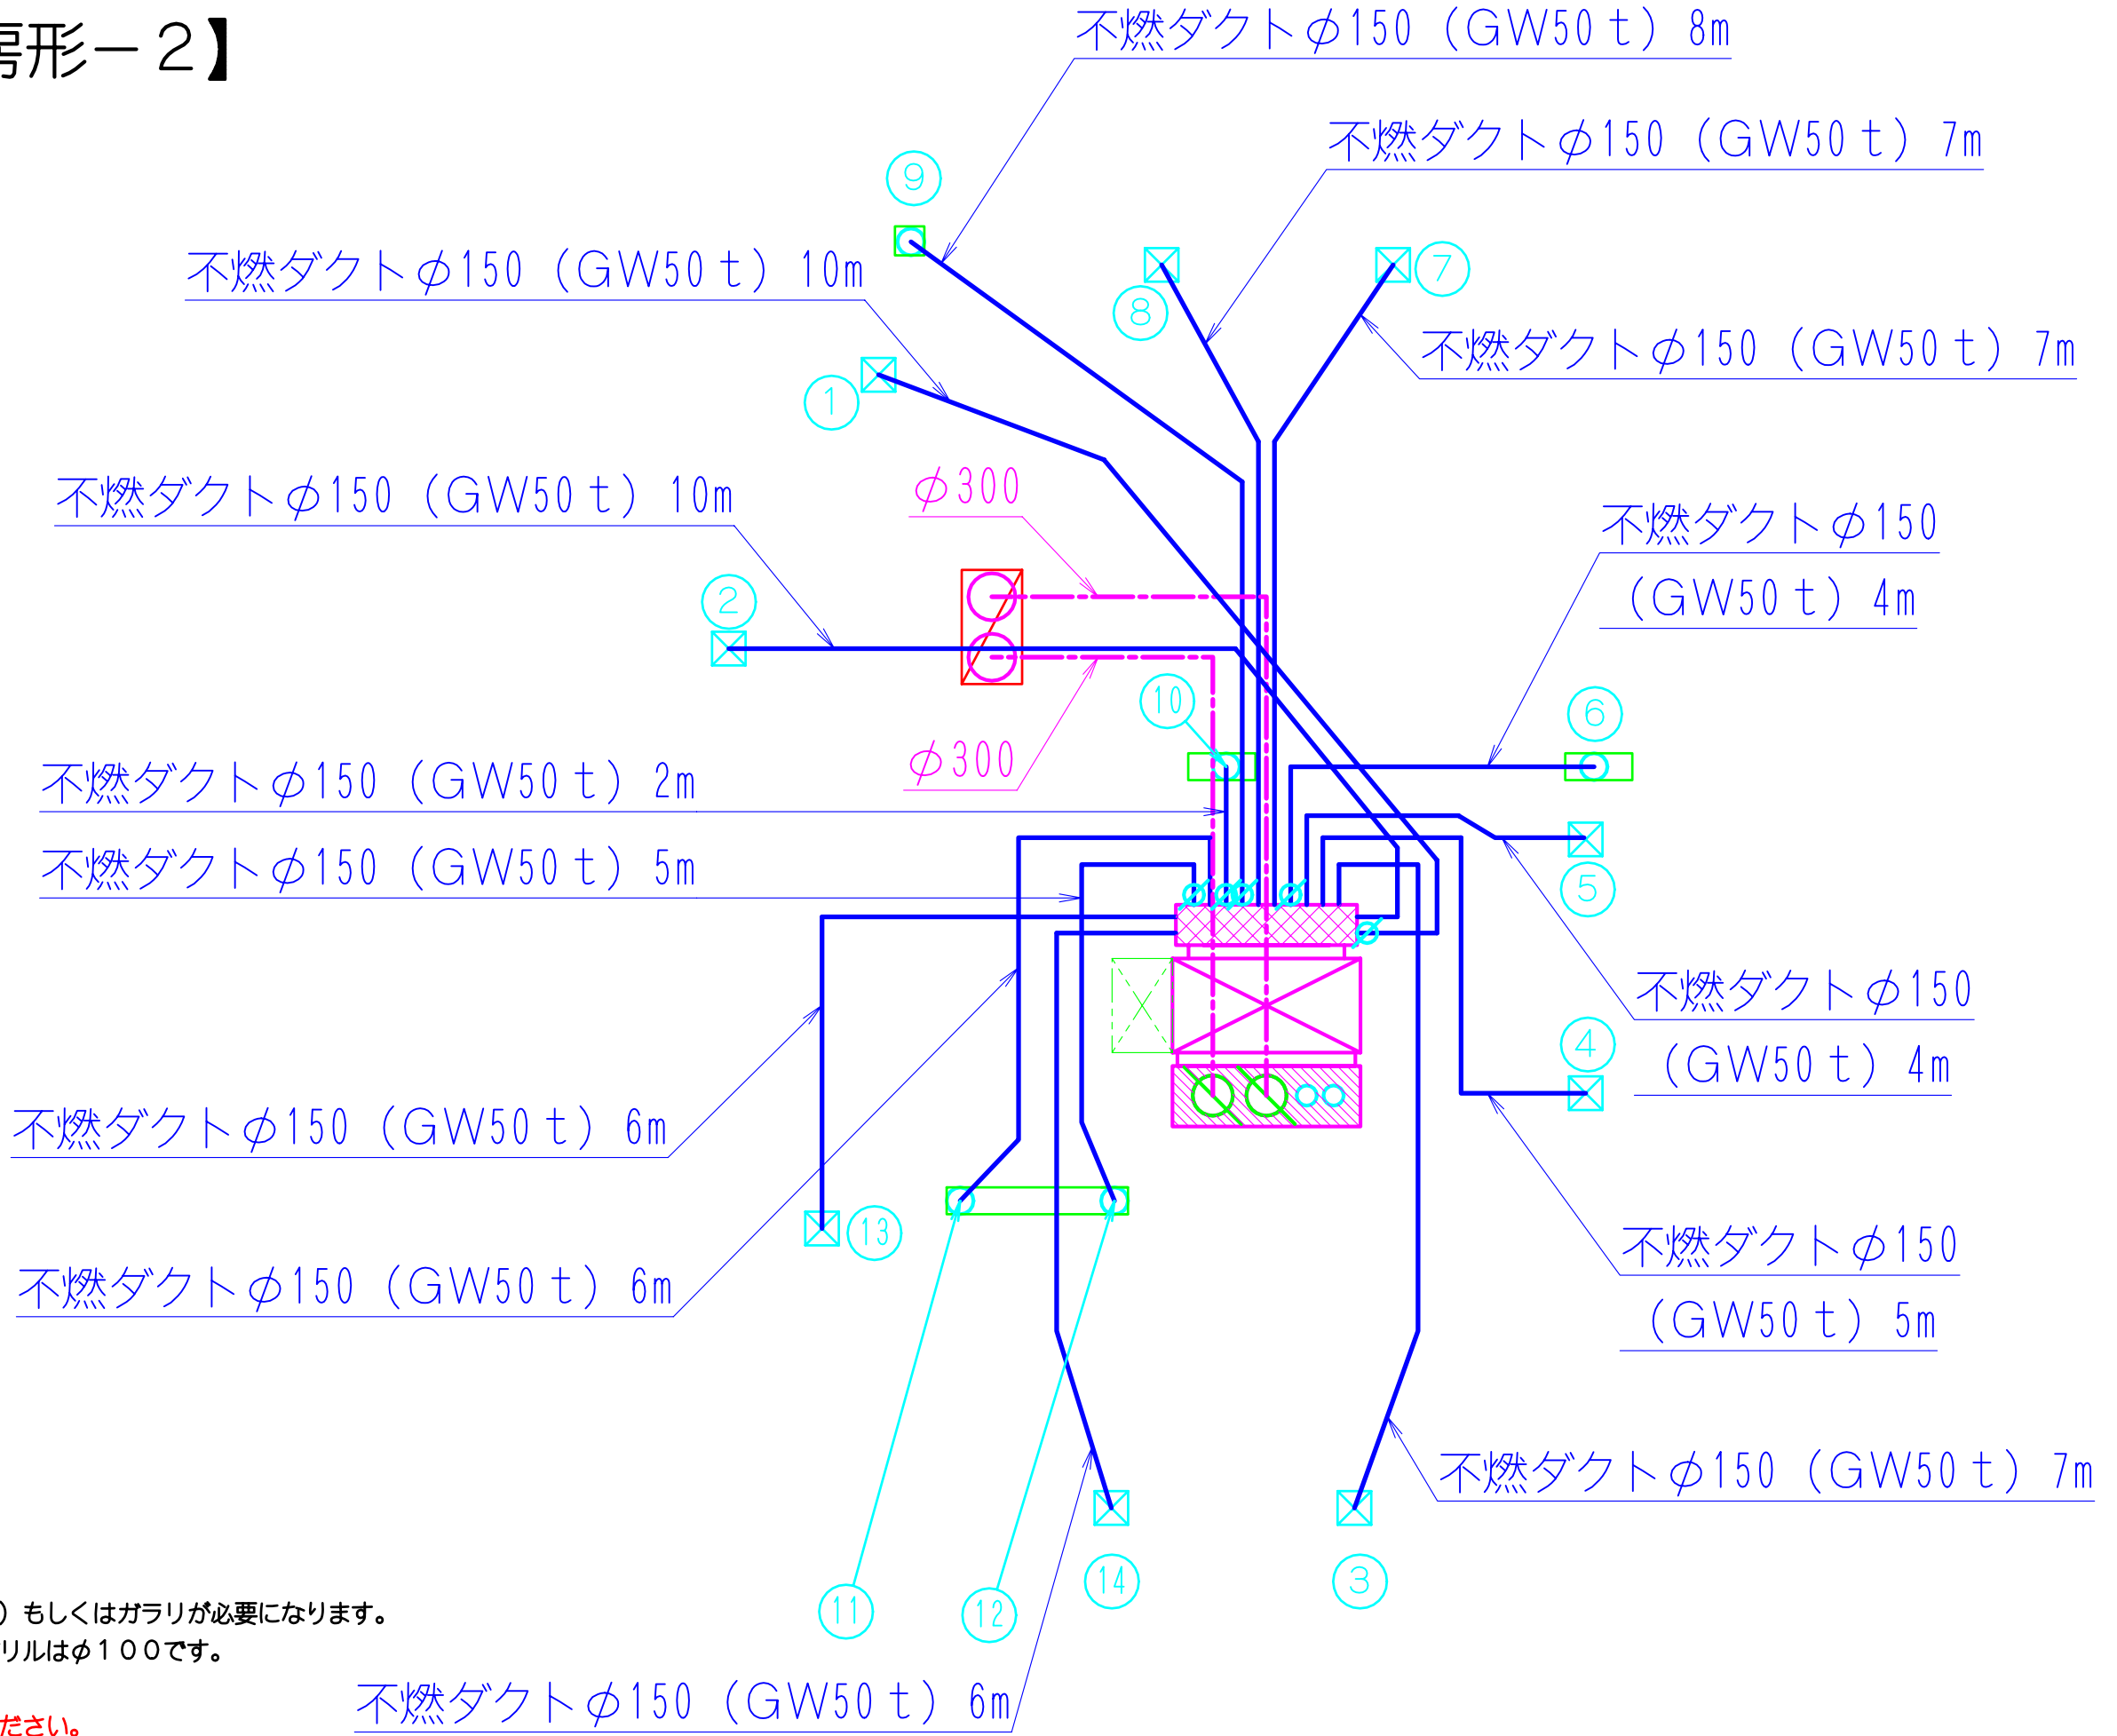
房形－２】

不燃ダクト$\phi$150（GW50ｔ）8m

不燃ダクト$\phi$150（GW50ｔ）7m

9

不燃ダクト$\phi$150（GW50ｔ）10m

8

7

不燃ダクト$\phi$150（GW50ｔ）7m

1

不燃ダクト$\phi$150（GW50ｔ）10m

$\phi$300

不燃ダクト$\phi$150（GW50ｔ）4m

2

10

6

$\phi$300

不燃ダクト$\phi$150（GW50ｔ）2m

不燃ダクト$\phi$150（GW50ｔ）5m

5

不燃ダクト$\phi$150（GW50ｔ）4m

4

不燃ダクト$\phi$150（GW50ｔ）6m

13

不燃ダクト$\phi$150（GW50ｔ）6m

不燃ダクト$\phi$150（GW50ｔ）5m

不燃ダクト$\phi$150（GW50ｔ）7m

14

3

11

12

）もしくはガラリが必要になります。
リルは$\phi$１００です。

不燃ダクト$\phi$150（GW50ｔ）6m

ださい。